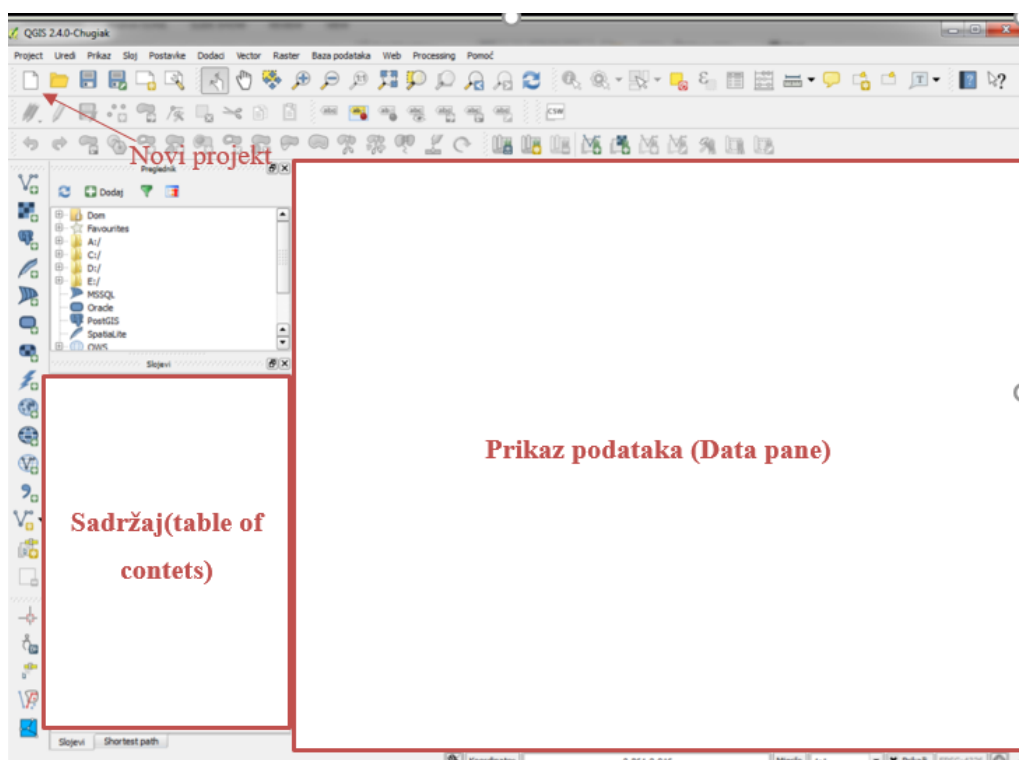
QGIS 2.4.0-Chugiak

Project Uredi Prikaz Sloj Postavke Dodaci Vector Raster Baza podataka Web Processing Pomoć

Novi projekt

Preglednik

Dodaj

Dom
Favourites
A:/
C:/
D:/
E:/
MSSQL
Oracle
PostGIS
SpatiaLite
OWS

Slojevi

Sadržaj(table of contets)

Prikaz podataka (Data pane)

Slojevi Shortest path